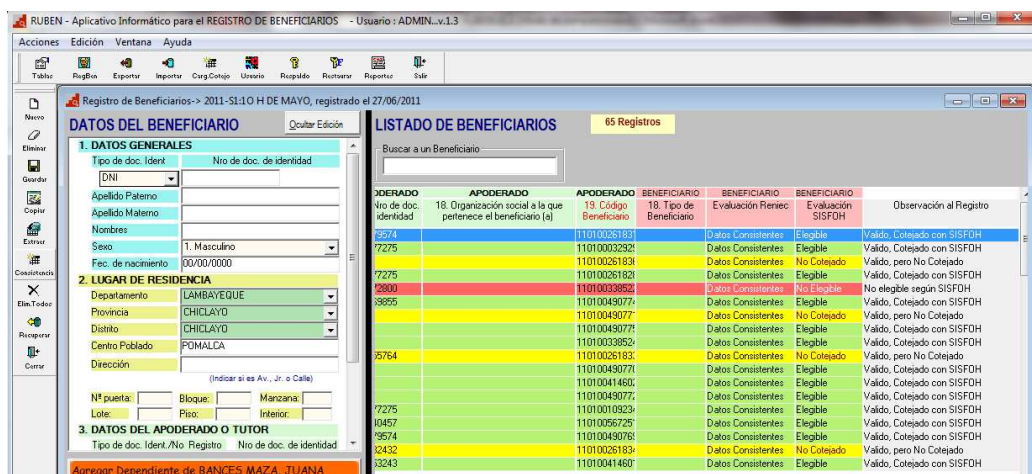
RUBEN - Aplicativo Informático para el REGISTRO DE BENEFICIARIOS - Usuario : ADMIN...v.1.3

Acciones Edición Ventana Ayuda

Tablas RegBen Exportar Importar Carg.Cotejo Usuario Respaldo Restaurar Reportes Salir

Nuevo Eliminar Guardar Copiar Extraer Consistencia Elim.Todos Recuperar Cerrar

Registro de Beneficiarios-> 2011-S1:1O H DE MAYO, registrado el 27/06/2011

DATOS DEL BENEFICIARIO Ocultar Edición

1. DATOS GENERALES
Tipo de doc. Ident Nro de doc. de identidad
DNI
Apellido Paterno
Apellido Materno
Nombres
Sexo 1. Masculino
Fec. de nacimiento 00/00/0000

2. LUGAR DE RESIDENCIA
Departamento LAMBAYEQUE
Provincia CHICLAYO
Distrito CHICLAYO
Centro Poblado POMALCA
Dirección
(Indicar si es Av., Jr. o Calle)
Nº puerta: Bloque: Manzana:
Lote: Piso: Interior:

3. DATOS DEL APODERADO O TUTOR
Tipo de doc. Ident./No. Registro Nro de doc. de identidad

Agregar Dependiente de BANCES MAZA, JUANA

LISTADO DE BENEFICIARIOS 65 Registros

Buscar a un Beneficiario

| ODERADO Nro de doc. identidad | APODERADO 18. Organización social a la que pertenece el beneficiario (a) | APODERADO 19. Código Beneficiario | BENEFICIARIO 18. Tipo de Beneficiario | BENEFICIARIO Evaluación Reniec | BENEFICIARIO Evaluación SISFOH | Observación al Registro |
|---|---|---|---|---|---|---|
| 79574 | | 11010026183 | | Datos Consistentes | Elegible | Valido, Cotejado con SISFOH |
| 77275 | | 11010003292 | | Datos Consistentes | Elegible | Valido, Cotejado con SISFOH |
| | | 11010026183 | | Datos Consistentes | No Cotejado | Valido, pero No Cotejado |
| 77275 | | 11010026182 | | Datos Consistentes | Elegible | Valido, Cotejado con SISFOH |
| 72800 | | 11010033852 | | Datos Consistentes | No Elegible | No elegible según SISFOH |
| 59855 | | 11010049077 | | Datos Consistentes | Elegible | Valido, Cotejado con SISFOH |
| | | 11010049077 | | Datos Consistentes | No Cotejado | Valido, pero No Cotejado |
| | | 11010049077 | | Datos Consistentes | Elegible | Valido, Cotejado con SISFOH |
| | | 11010033852 | | Datos Consistentes | Elegible | Valido, Cotejado con SISFOH |
| 55764 | | 11010026183 | | Datos Consistentes | No Cotejado | Valido, pero No Cotejado |
| | | 11010049077 | | Datos Consistentes | Elegible | Valido, Cotejado con SISFOH |
| | | 11010041460 | | Datos Consistentes | Elegible | Valido, Cotejado con SISFOH |
| | | 11010049077 | | Datos Consistentes | Elegible | Valido, Cotejado con SISFOH |
| 77275 | | 11010010923 | | Datos Consistentes | Elegible | Valido, Cotejado con SISFOH |
| 40457 | | 11010056725 | | Datos Consistentes | Elegible | Valido, Cotejado con SISFOH |
| 79574 | | 11010049076 | | Datos Consistentes | Elegible | Valido, Cotejado con SISFOH |
| 32432 | | 11010026183 | | Datos Consistentes | No Cotejado | Valido, pero No Cotejado |
| 53243 | | 11010041460 | | Datos Consistentes | Elegible | Valido, Cotejado con SISFOH |